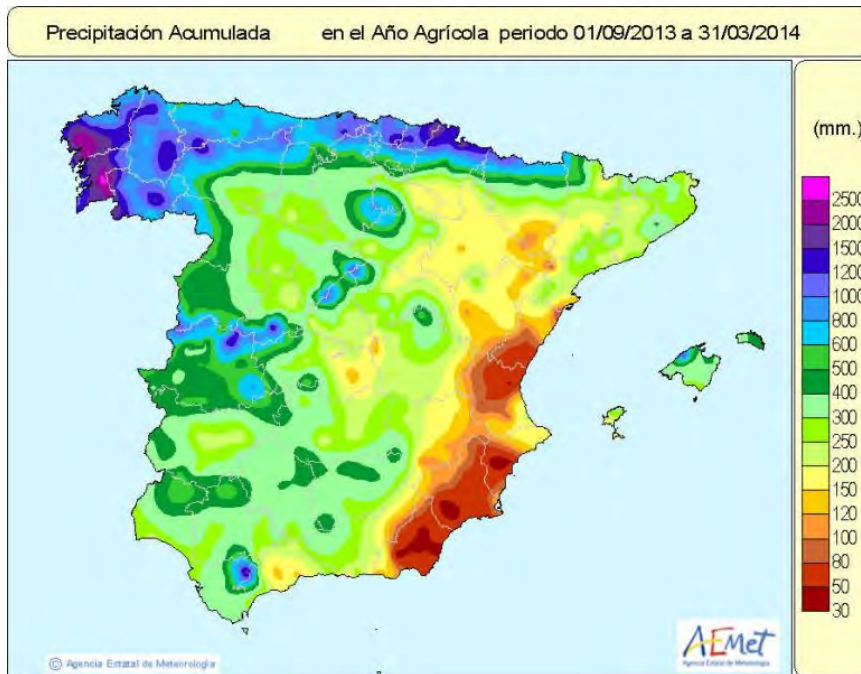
Precipitación Acumulada en el Año Agrícola periodo 01/09/2013 a 31/03/2014

(mm.)

2500
2000
1500
1200
1000
800
600
500
400
300
250
200
150
120
100
80
50
30

© Agencia Estatal de Meteorología

AEMet
Agencia Estatal de Meteorología